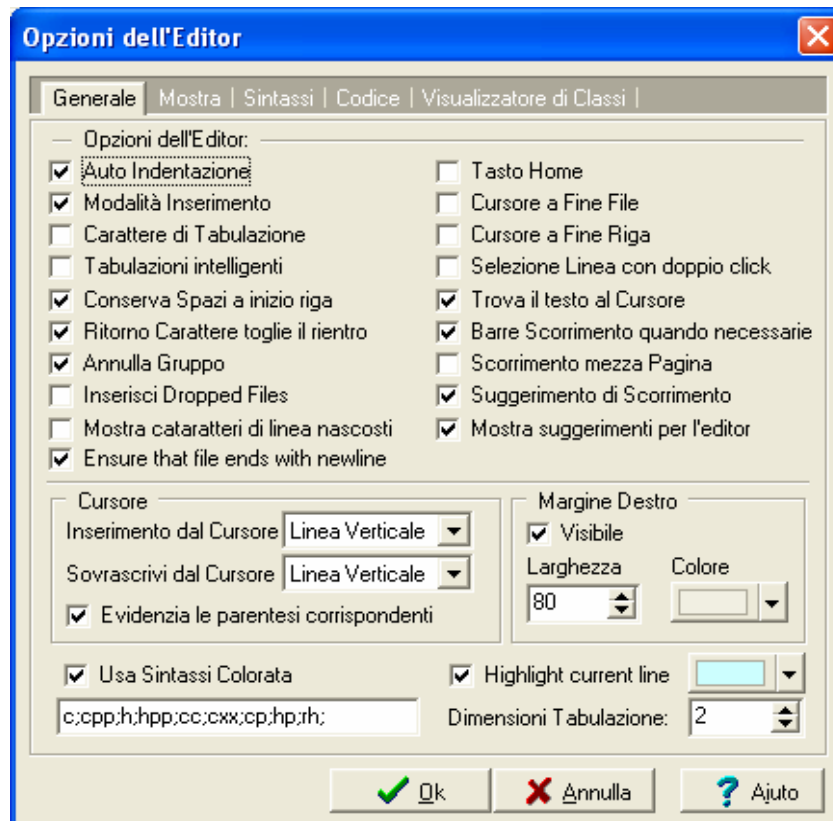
Opzioni dell'Editor

Generale | Mostra | Sintassi | Codice | Visualizzatore di Classi |

Opzioni dell'Editor:

Auto Indentazione
Modalità Inserimento
Carattere di Tabulazione
Tabulazioni intelligenti
Conserva Spazi a inizio riga
Ritorno Carattere toglie il rientro
Annulla Gruppo
Inserisci Dropped Files
Mostra cataratteri di linea nascosti
Ensure that file ends with newline

Tasto Home
Cursore a Fine File
Cursore a Fine Riga
Selezione Linea con doppio click
Trova il testo al Cursore
Barre Scorrimento quando necessarie
Scorrimento mezza Pagina
Suggerimento di Scorrimento
Mostra suggerimenti per l'editor

Cursore
Inserimento dal Cursore Linea Verticale
Sovrascrivi dal Cursore Linea Verticale
Evidenzia le parentesi corrispondenti

Margine Destro
Visibile
Larghezza
80
Colore

Usa Sintassi Colorata
c;cpp;h;hpp;cc;cxx;cp;hp;rh;

Highlight current line
Dimensioni Tabulazione: 2

Ok
Annulla
Aiuto